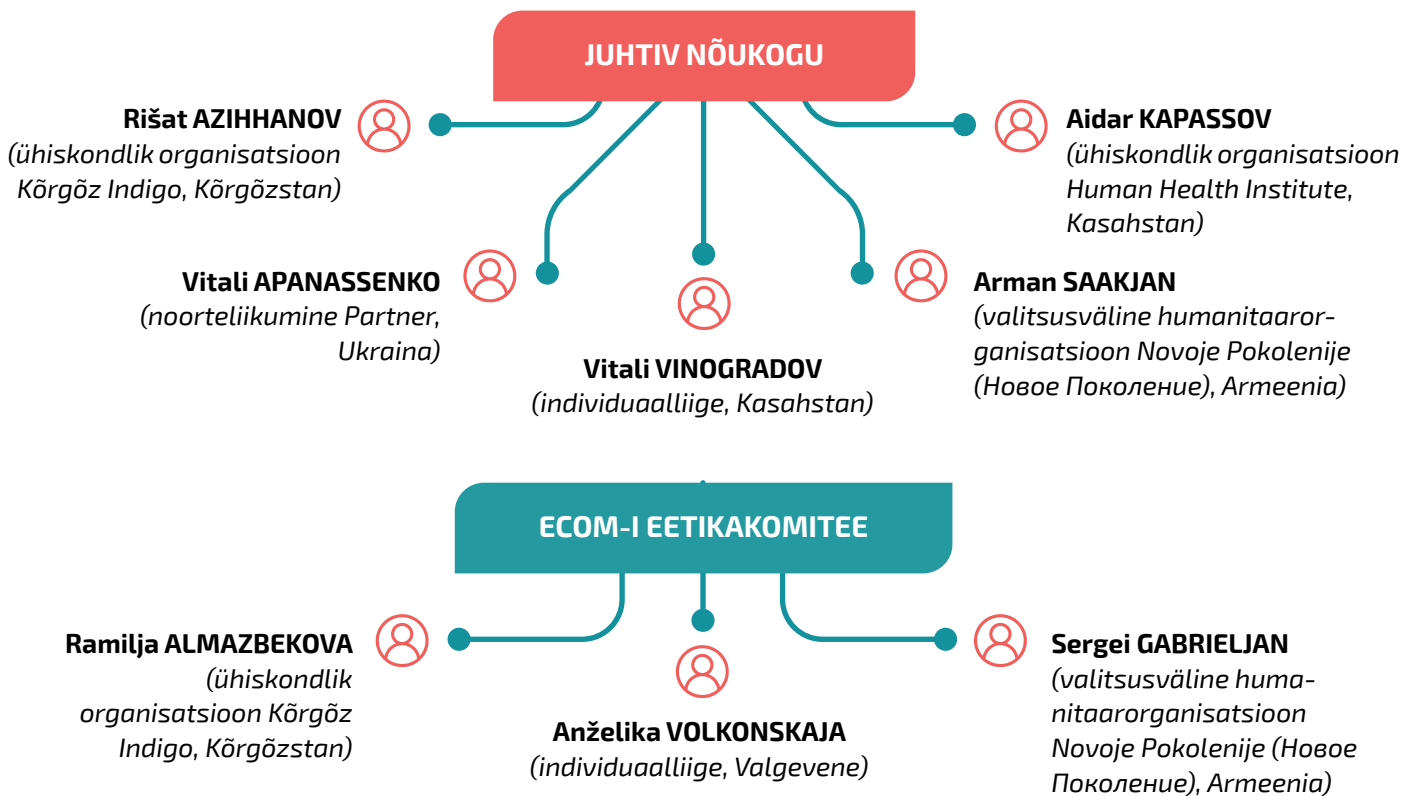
JUHTIV NÕUKOGU

Rišat AZIHHANOV
(ühiskondlik organisatsioon Kõrgõz Indigo, Kõrgõzstan)

Aidar KAPASSOV
(ühiskondlik organisatsioon Human Health Institute, Kasahstan)

Vitali APANASSENKO
(noorteliikumine Partner, Ukraina)

Arman SAAKJAN
(valitsusväline humanitaarorganisatsioon Novoje Pokolenije (Новое Поколение), Armeenia)

Vitali VINOGRADOV
(individuaalliige, Kasahstan)

ECOM-I EETIKAKOMITEE

Ramilja ALMAZBEKOVA
(ühiskondlik organisatsioon Kõrgõz Indigo, Kõrgõzstan)

Sergei GABRIELJAN
(valitsusväline humanitaarorganisatsioon Novoje Pokolenije (Новое Поколение), Armeenia)

Anželika VOLKONSKAJA
(individuaalliige, Valgevene)